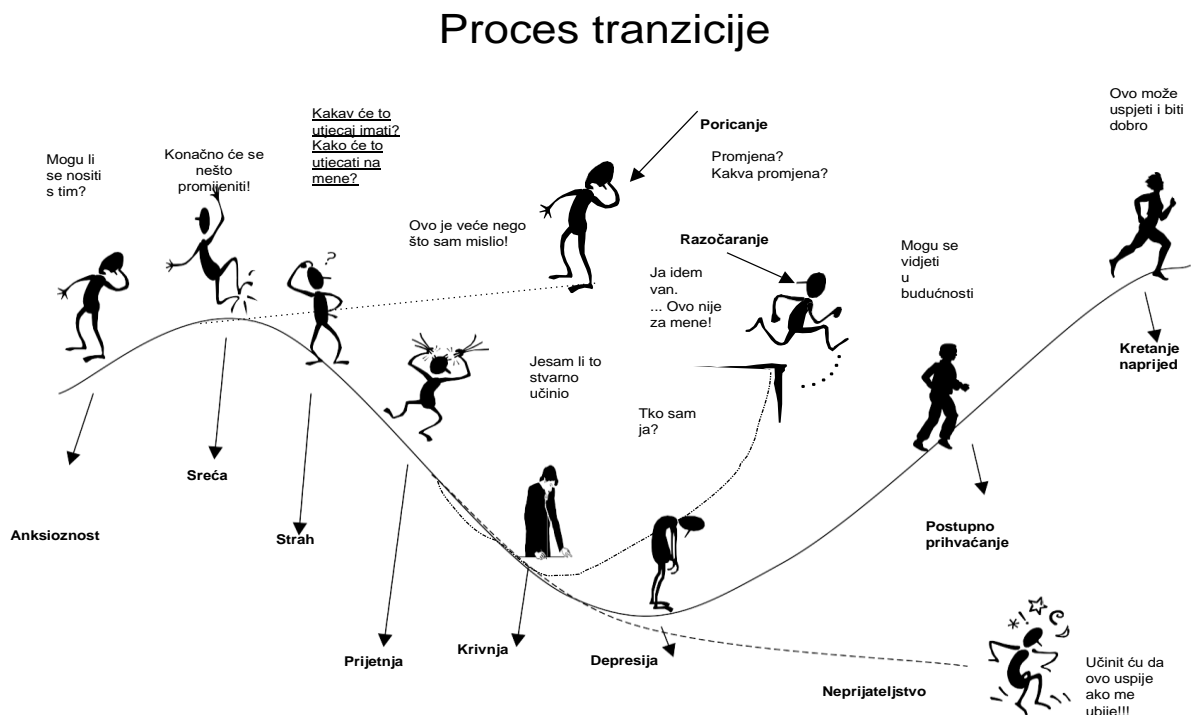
Proces tranzicije

Mogu li se nositi s tim?

Konačno će se nešto promijeniti!

Kakav će to utjecaj imati? Kako će to utjecati na mene?

Ovo je veće nego što sam mislio!

Poricanje

Promjena? Kakva promjena?

Razočaranje

Ja idem van. ... Ovo nije za mene!

Ovo može uspjeti i biti dobro

Mogu se vidjeti u budućnosti

Jesam li to stvarno učinio

Tko sam ja?

Anksioznost

Sreća

Strah

Prijetnja

Krivnja

Depresija

Kretanje naprijed

Postupno prihvaćanje

Neprijateljstvo

Učinit ću da ovo uspije ako me ubije!!!